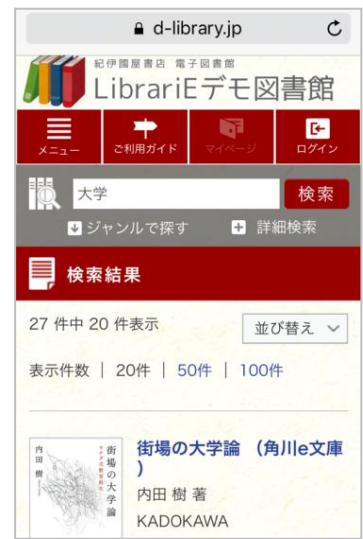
d-library.jp

紀伊國屋書店 電子図書館
LibrariEデモ図書館

メニュー
ご利用ガイド
マイページ
ログイン

大学
検索

ジャンルで探す
詳細検索

検索結果

27 件中 20 件表示
並び替え

表示件数 | 20件 | 50件 | 100件

内田樹
街場の大学論
ウチダ式教育再生

街場の大学論 (角川e文庫)

内田 樹 著
KADOKAWA